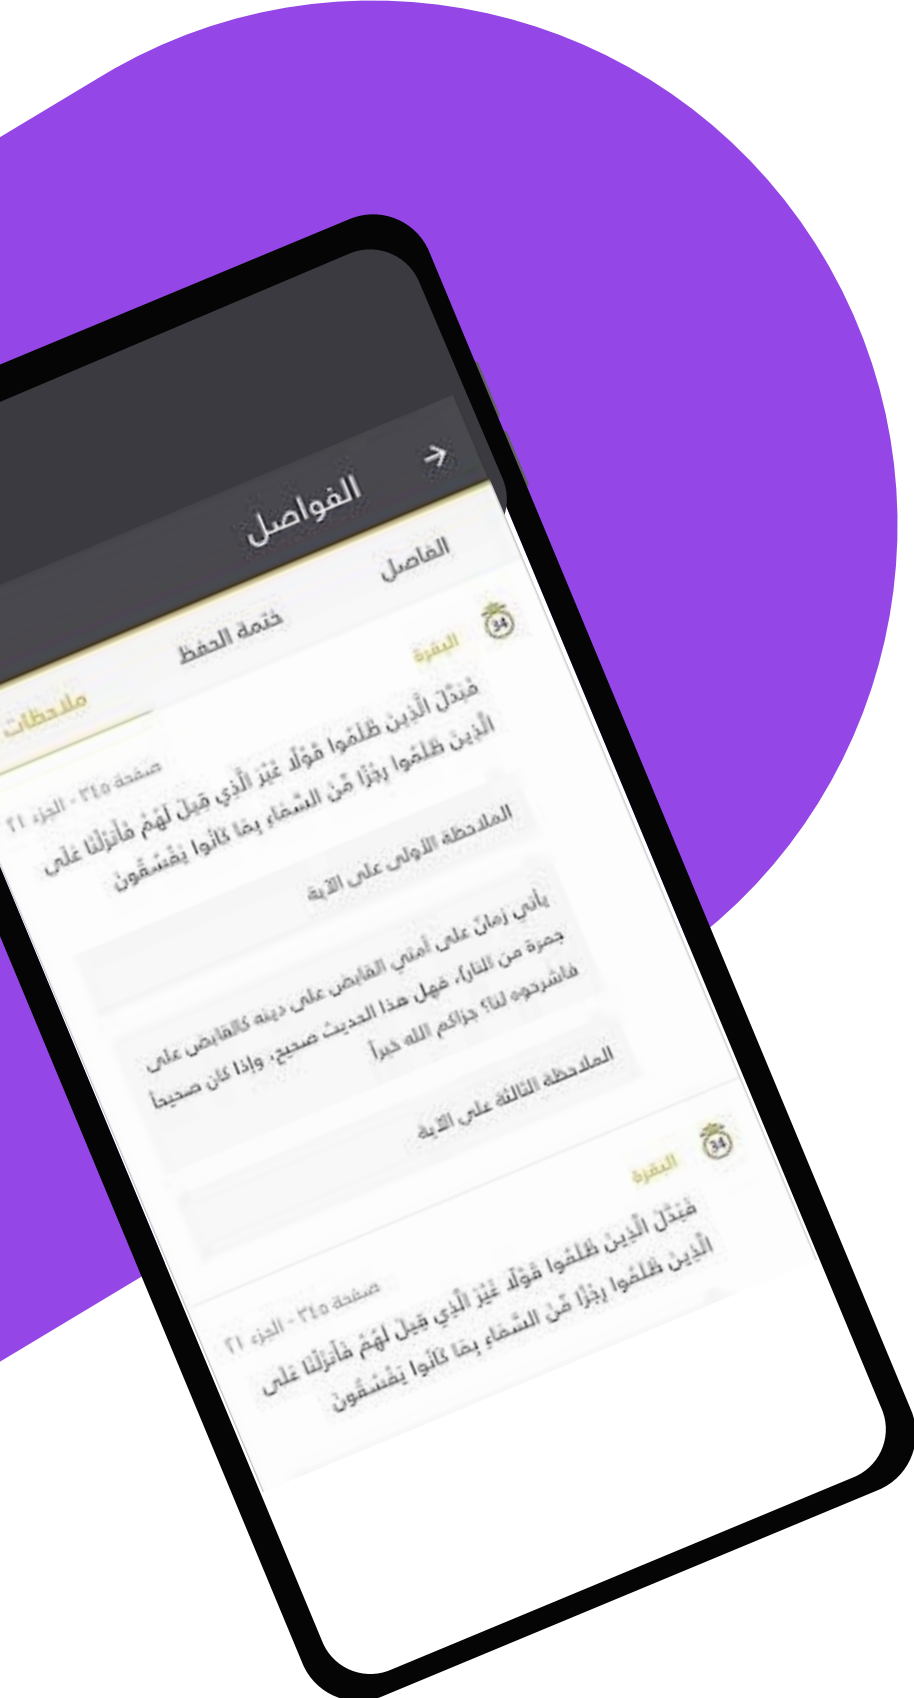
الفواصل

الفاصل

ختمة الحفظ

ملاحظات

34

البقرة

فَبَدَّلَ الَّذِينَ ظَلَمُوا قَوْلًا غَيْرَ الَّذِي قِيلَ لَهُمْ فَأَنزَلْنَا عَلَى الَّذِينَ ظَلَمُوا رِجْزًا مِّنَ السَّمَاءِ بِمَا كَانُوا يَفْسُقُونَ

صفحة ٢٤٥ - الجزء ٢١

الملاحظة الاولى على الاية

يأتي زمانٌ على أمتي القابض على دينه كالقابض على جمرة من النار، فهل هذا الحديث صحيح، وإذا كان صحيحاً فاشرحوه لنا؟ جزاكم الله خيراً

الملاحظة الثالثة على الاية

34

البقرة

فَبَدَّلَ الَّذِينَ ظَلَمُوا قَوْلًا غَيْرَ الَّذِي قِيلَ لَهُمْ فَأَنزَلْنَا عَلَى الَّذِينَ ظَلَمُوا رِجْزًا مِّنَ السَّمَاءِ بِمَا كَانُوا يَفْسُقُونَ

صفحة ٢٤٥ - الجزء ٢١